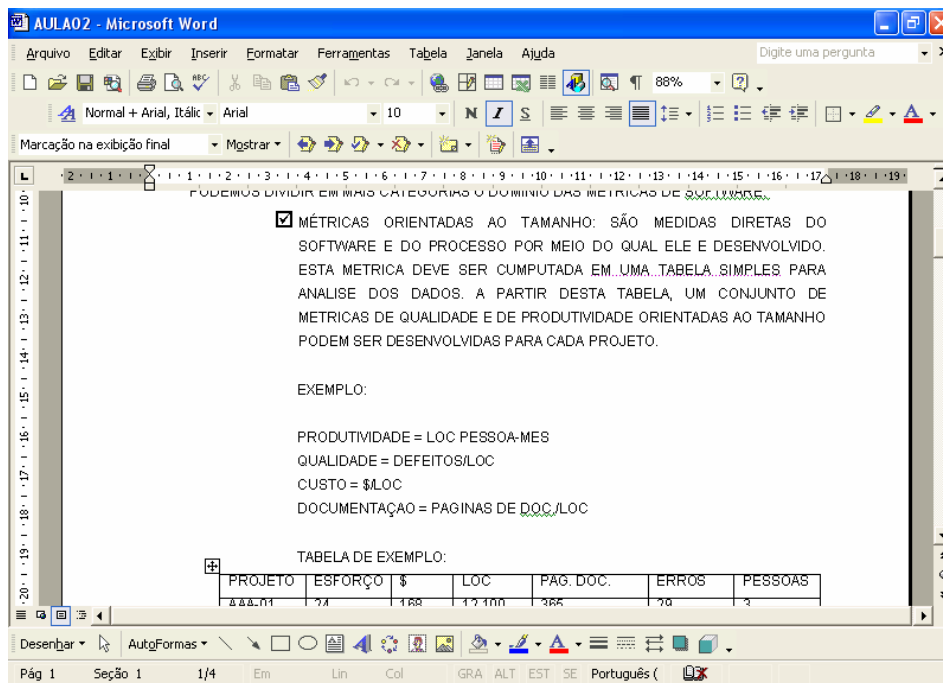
AULA02 - Microsoft Word

Arquivo Editar Exibir Inserir Formatar Ferramentas Tabela Janela Ajuda

Digite uma pergunta

88%

Normal + Arial, Itálic Arial 10 N I S

Marcação na exibição final Mostrar

PODEMOS DIVIDIR EM MAIS CATEGORIAS O DOMINIO DAS METRICAS DE SOFTWARE.

MÉTRICAS ORIENTADAS AO TAMANHO: SÃO MEDIDAS DIRETAS DO SOFTWARE E DO PROCESSO POR MEIO DO QUAL ELE E DESENVOLVIDO. ESTA METRICA DEVE SER CUMPUTADA EM UMA TABELA SIMPLES PARA ANALISE DOS DADOS. A PARTIR DESTA TABELA, UM CONJUNTO DE METRICAS DE QUALIDADE E DE PRODUTIVIDADE ORIENTADAS AO TAMANHO PODEM SER DESENVOLVIDAS PARA CADA PROJETO.

EXEMPLO:

PRODUTIVIDADE = LOC PESSOA-MES
QUALIDADE = DEFEITOS/LOC
CUSTO = $/LOC
DOCUMENTAÇAO = PAGINAS DE DOC./LOC

TABELA DE EXEMPLO:

| PROJETO | ESFORÇO | $ | LOC | PAG. DOC. | ERROS | PESSOAS |
|---|---|---|---|---|---|---|
| AAA-01 | 24 | 168 | 12.100 | 365 | 29 | 3 |

Desenhar AutoFormas

Pág 1 Seção 1 1/4 Em Lin Col GRA ALT EST SE Português (